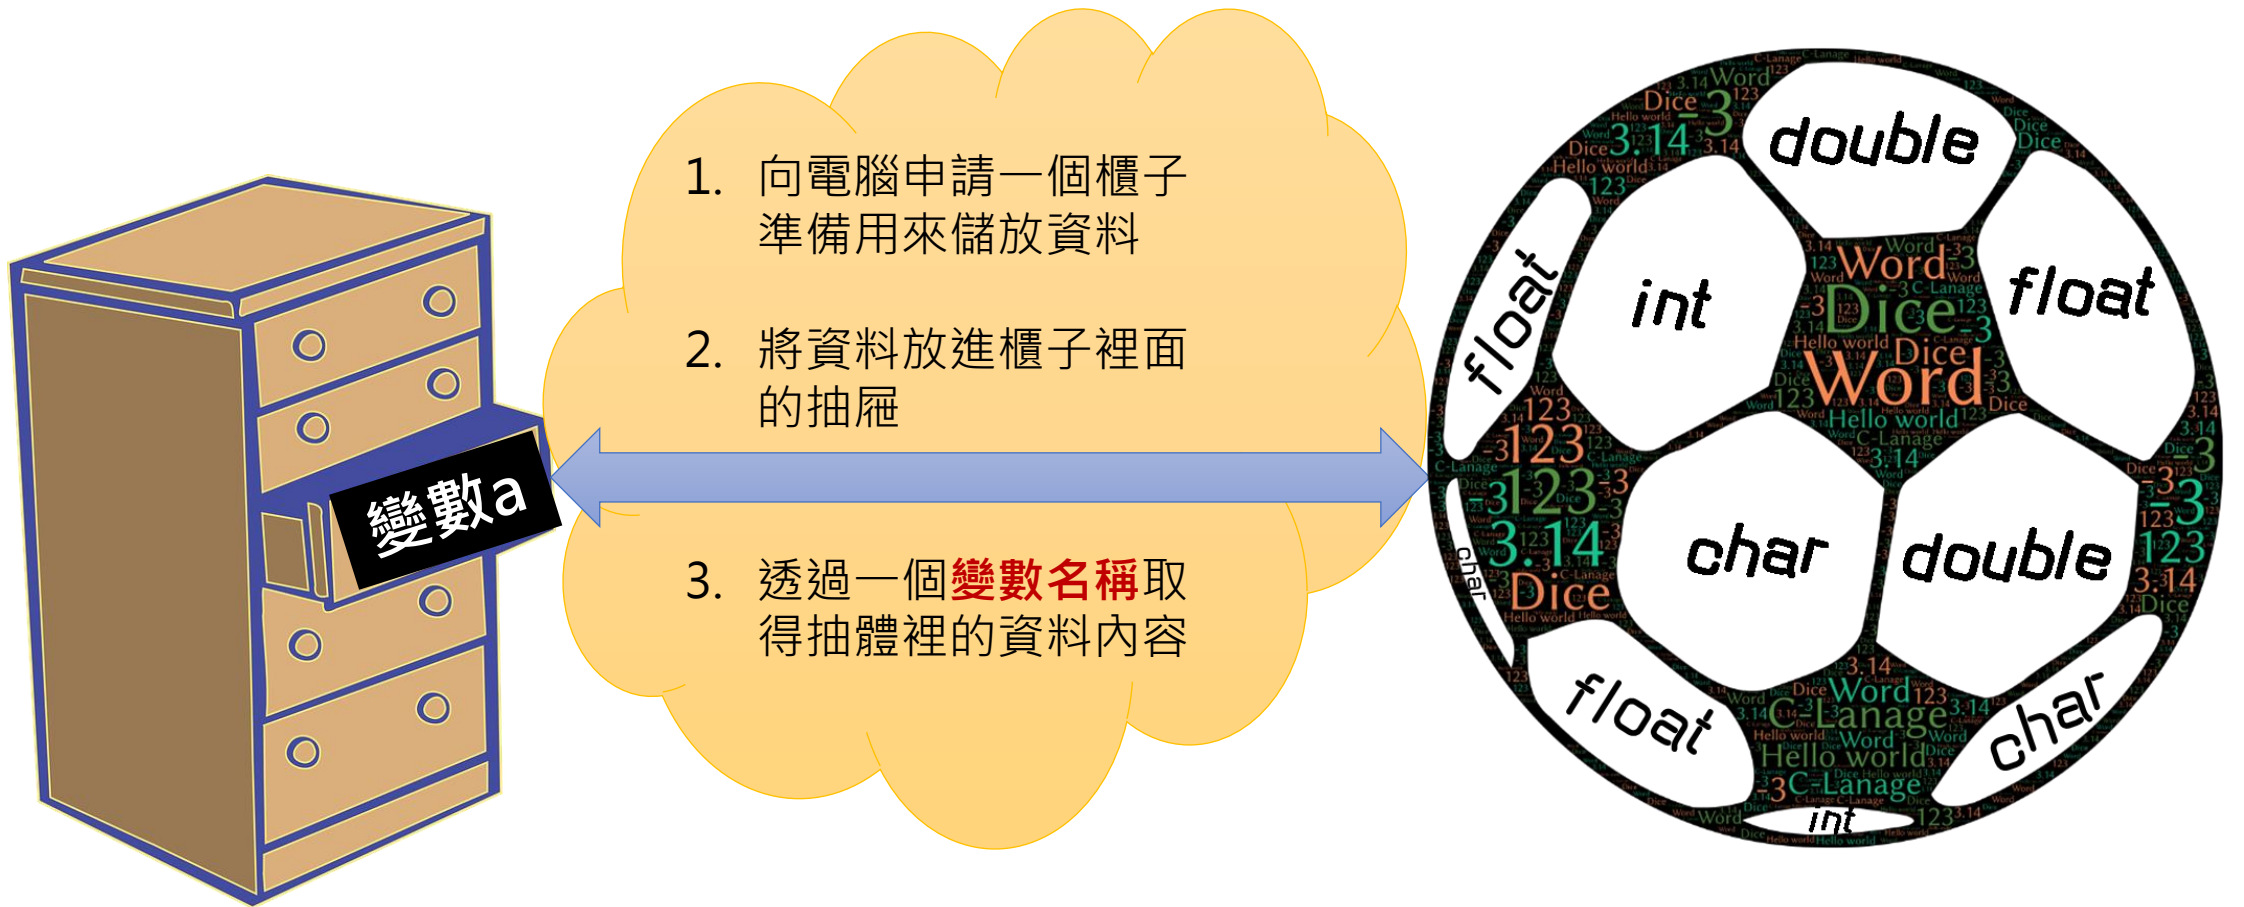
變數a

1. 向電腦申請一個櫃子準備用來儲放資料

2. 將資料放進櫃子裡面的抽屜

3. 透過一個變數名稱取得抽體裡的資料內容

double

float

int

float

char

double

float

char

char

int

Word

Dice

Word

Dice

Hello world

C-Lanage

3.14

-3

123

Dice

3.14

Word

C-Lanage

Hello world

C-Lanage